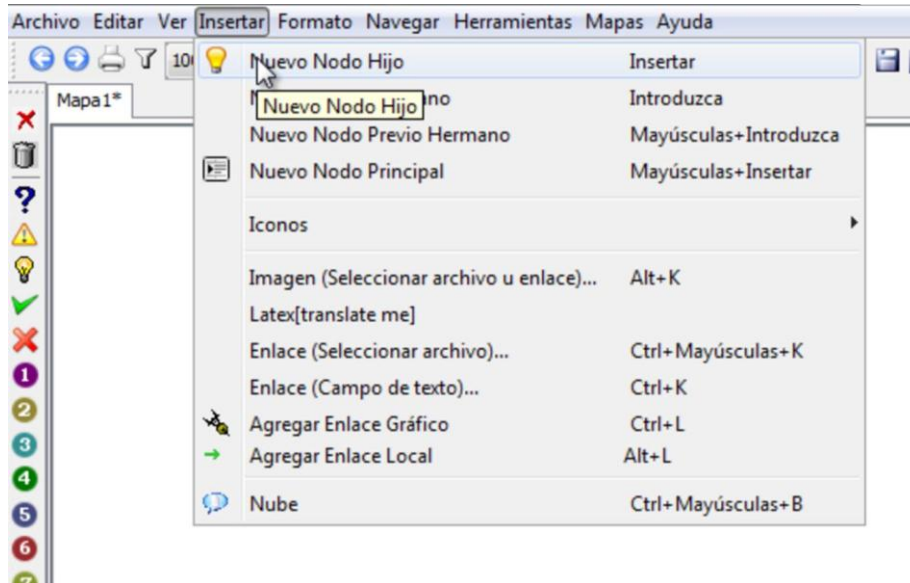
Archivo Editar Ver Insertar Formato Navegar Herramientas Mapas Ayuda

10

Mapa1*

Nuevo Nodo Hijo Insertar
Nuevo Nodo Hijo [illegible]ano Introduzca
Nuevo Nodo Previo Hermano Mayúsculas+Introduzca
Nuevo Nodo Principal Mayúsculas+Insertar

Iconos

Imagen (Seleccionar archivo u enlace)... Alt+K
Latex[translate me]
Enlace (Seleccionar archivo)... Ctrl+Mayúsculas+K
Enlace (Campo de texto)... Ctrl+K
Agregar Enlace Gráfico Ctrl+L
Agregar Enlace Local Alt+L

Nube Ctrl+Mayúsculas+B

?
1
2
3
4
5
6